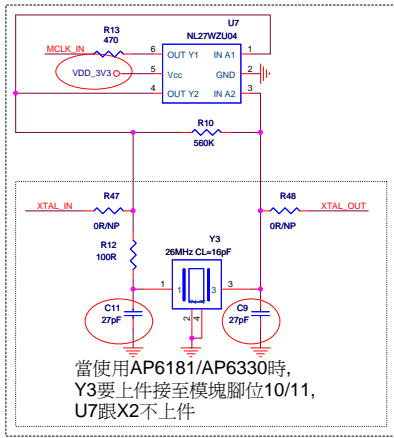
U7
NL27WZU04
R13
470
MCLK_IN
6
OUT Y1
IN A1
1
VDD_3V3
5
Vcc
GND
2
4
OUT Y2
IN A2
3
R10
560K
R47
XTAL_IN
0R/NP
R48
XTAL_OUT
0R/NP
R12
100R
Y3
26MHz CL=16pF
1
1
3
3
2
4
C11
27pF
C9
27pF

當使用AP6181/AP6330時,
Y3要上件接至模塊腳位10/11,
U7跟X2不上件